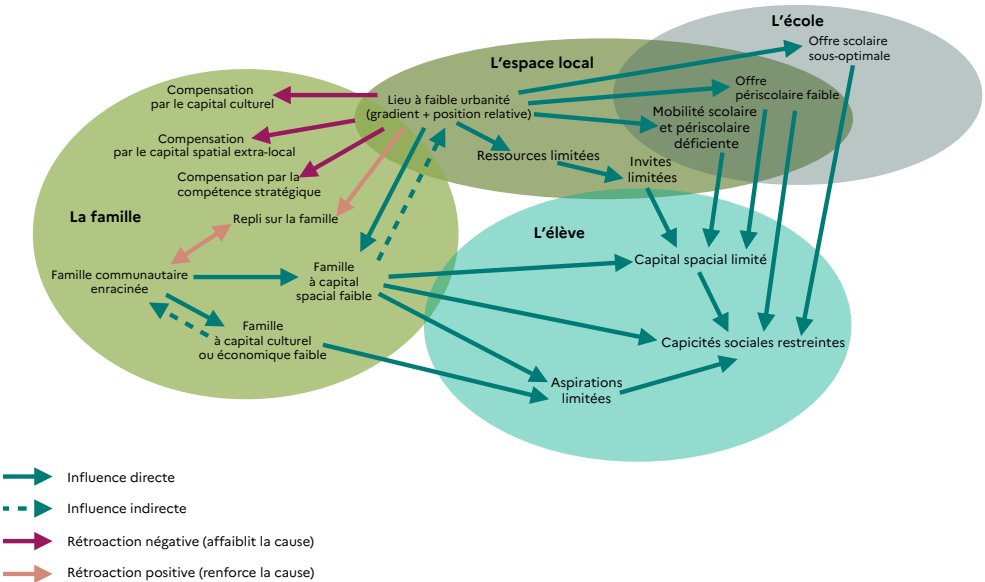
L'école

L'espace local

Offre scolaire sous-optimale

Compensation par le capital culturel

Lieu à faible urbanité (gradient + position relative)

Offre périscolaire faible

Compensation par le capital spatial extra-local

Mobilité scolaire et périscolaire déficiente

Ressources limitées

Compensation par la compétence stratégique

Invites limitées

La famille

Repli sur la famille

L'élève

Famille communautaire enracinée

Famille à capital spacial faible

Capital spacial limité

Famille à capital culturel ou économique faible

Capicités sociales restreintes

Aspirations limitées

Influence directe

Influence indirecte

Rétroaction négative (affaiblit la cause)

Rétroaction positive (renforce la cause)